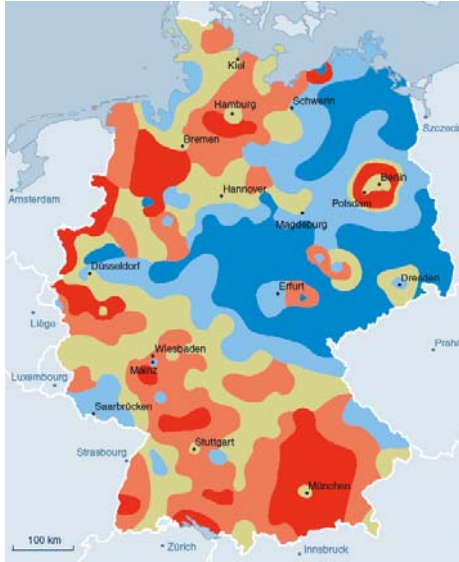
Kiel
Hamburg
Schwerin
Szczeci
Bremen
Amsterdam
Hannover
Berlin
Potsdam
Magdeburg
Düsseldorf
Erfurt
Dresden
Liège
Praha
Wiesbaden
Luxembourg
Mainz
Saarbrücken
Strasbourg
Stuttgart
München
100 km
Zürich
Innsbruck